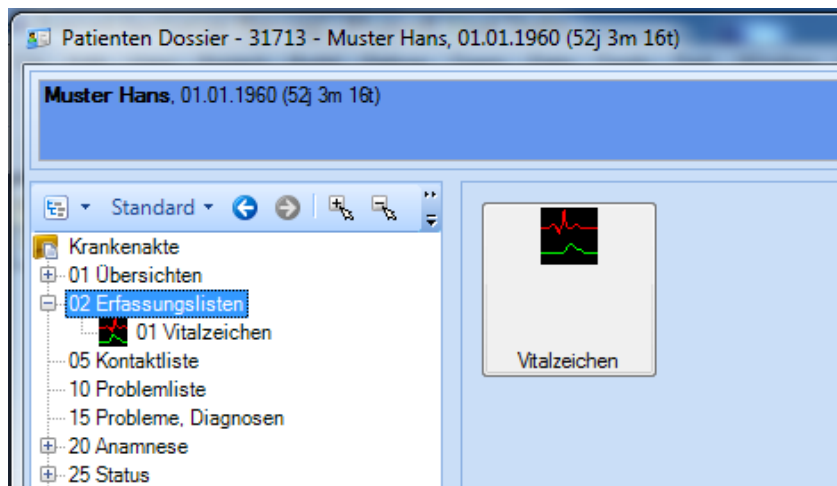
Patienten Dossier - 31713 - Muster Hans, 01.01.1960 (52j 3m 16t)

**Muster Hans**, 01.01.1960 (52j 3m 16t)

Standard

Krankenakte
01 Übersichten
02 Erfassungslisten
01 Vitalzeichen
05 Kontaktliste
10 Problemliste
15 Probleme, Diagnosen
20 Anamnese
25 Status

Vitalzeichen